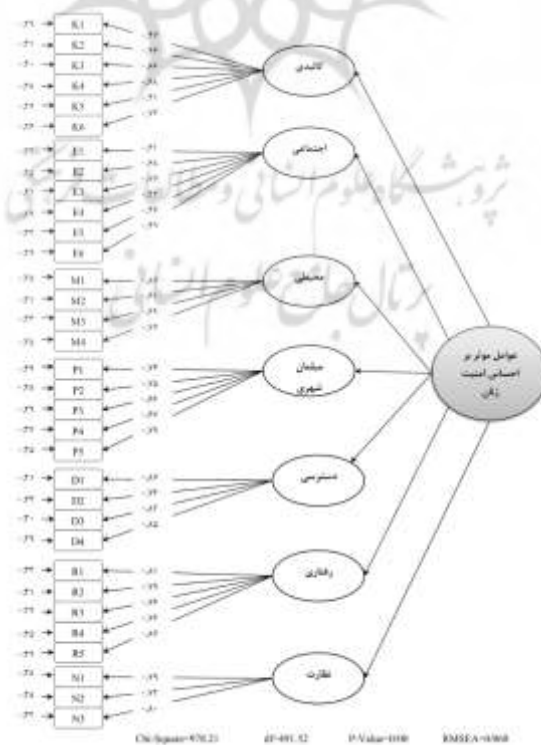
K1
K2
K3
K4
K5
K6
كالبدى
E1
E2
E3
E4
E5
E6
اجتماعى
M1
M2
M3
M4
محيطى
P1
P2
P3
P4
P5
مبلمان شهرى
D1
D2
D3
D4
دسترسى
R1
R2
R3
R4
R5
رفتارى
N1
N2
N3
نظارت
عوامل موثر بر احساس امنيت زنان
Chi-Square=970.21 df=491.52 P-Value=0.000 RMSEA=0.068